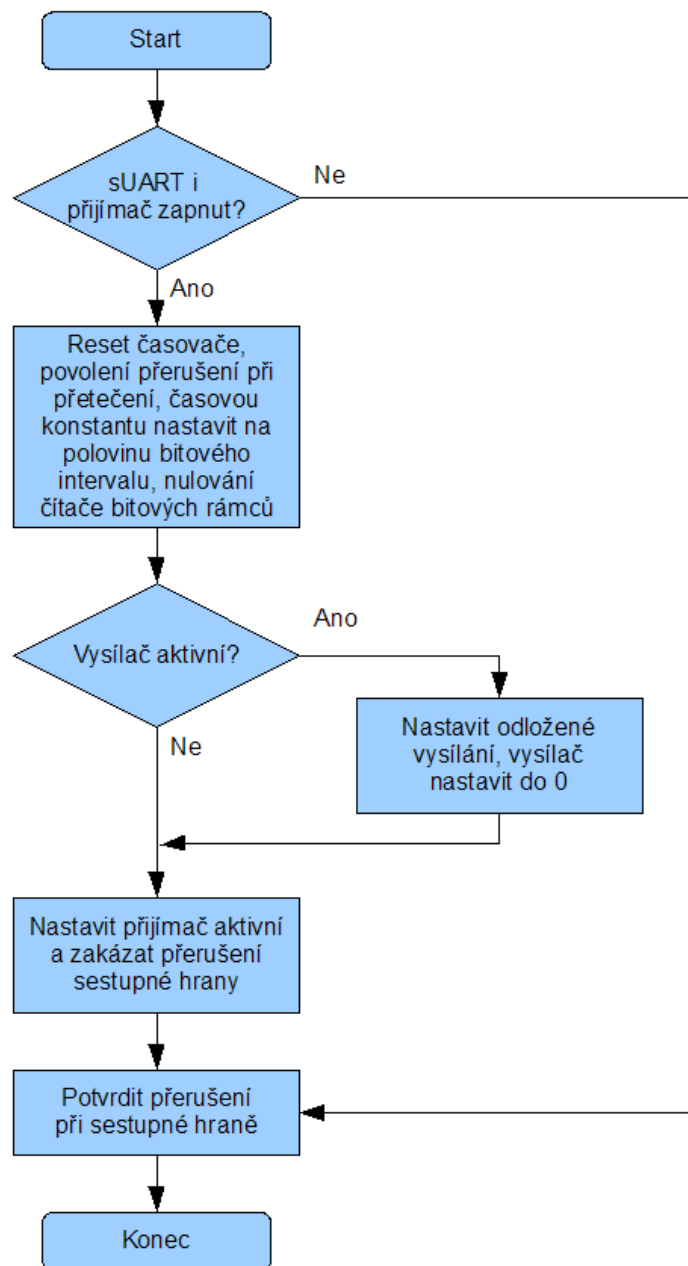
Start

sUART i přijímač zapnut?

Ne

Ano

Reset časovače, povolení přerušení při přetečení, časovou konstantu nastavit na polovinu bitového intervalu, nulování čítače bitových rámců

Vysílač aktivní?

Ano

Ne

Nastavit odložené vysílání, vysílač nastavit do 0

Nastavit přijímač aktivní a zakázat přerušení sestupné hrany

Potvrdit přerušení při sestupné hraně

Konec